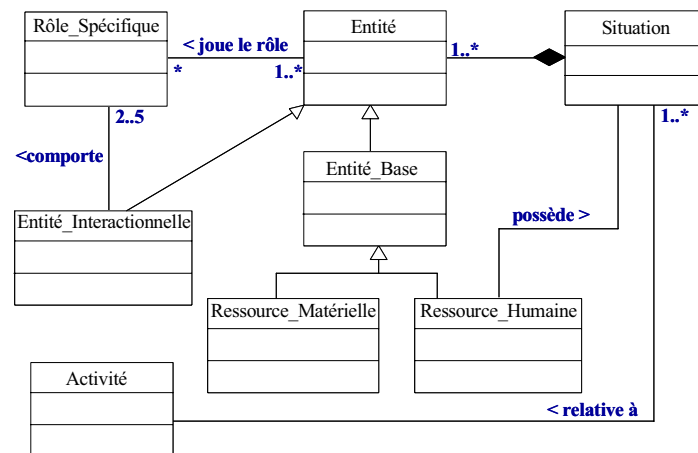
Rôle_Spécifique

< joue le rôle

\*

1..\*

Entité

1..\*

Situation

2..5

<comporte

Entité_Base

possède >

1..\*

Entité_Interactionnelle

Ressource_Matérielle

Ressource_Humaine

Activité

< relative à